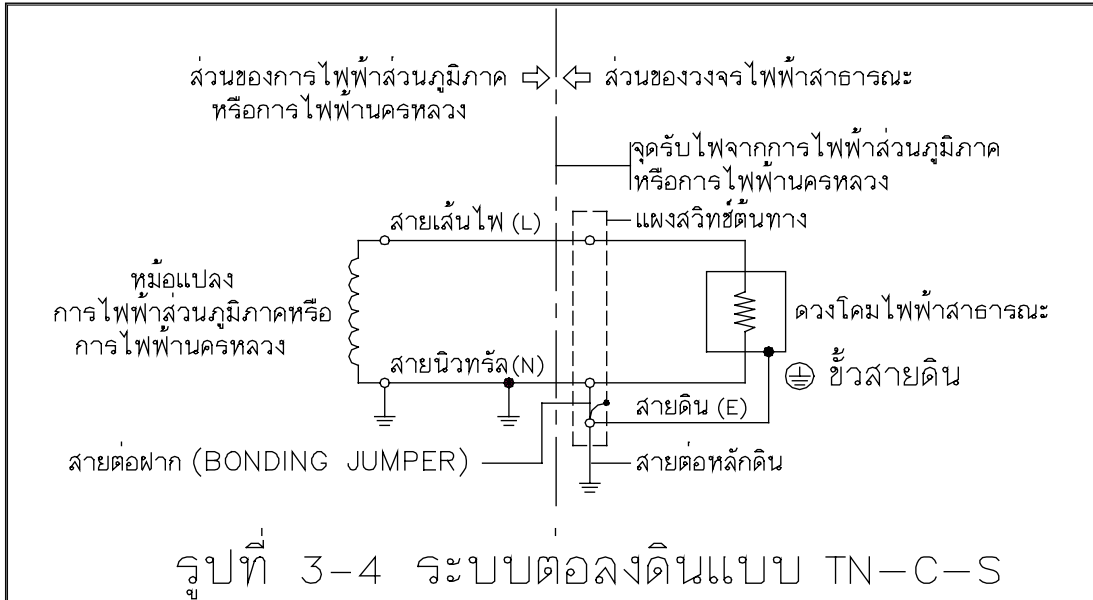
ส่วนของการไฟฟ้าส่วนภูมิภาค หรือการไฟฟ้านครหลวง ⇨ ⇦ ส่วนของวงจรไฟฟ้าสาธารณะ

จุดรับไฟจากการไฟฟ้าส่วนภูมิภาค หรือการไฟฟ้านครหลวง

สายเส้นไฟ (L)

แผงสวิทช์ต้นทาง

หม้อแปลง การไฟฟ้าส่วนภูมิภาคหรือ การไฟฟ้านครหลวง

ดวงโคมไฟฟ้าสาธารณะ

สายนิวทรัล (N)

ขั้วสายดิน

สายดิน (E)

สายต่อฝาก (BONDING JUMPER)

สายต่อหลักดิน

รูปที่ 3-4 ระบบต่อลงดินแบบ TN-C-S